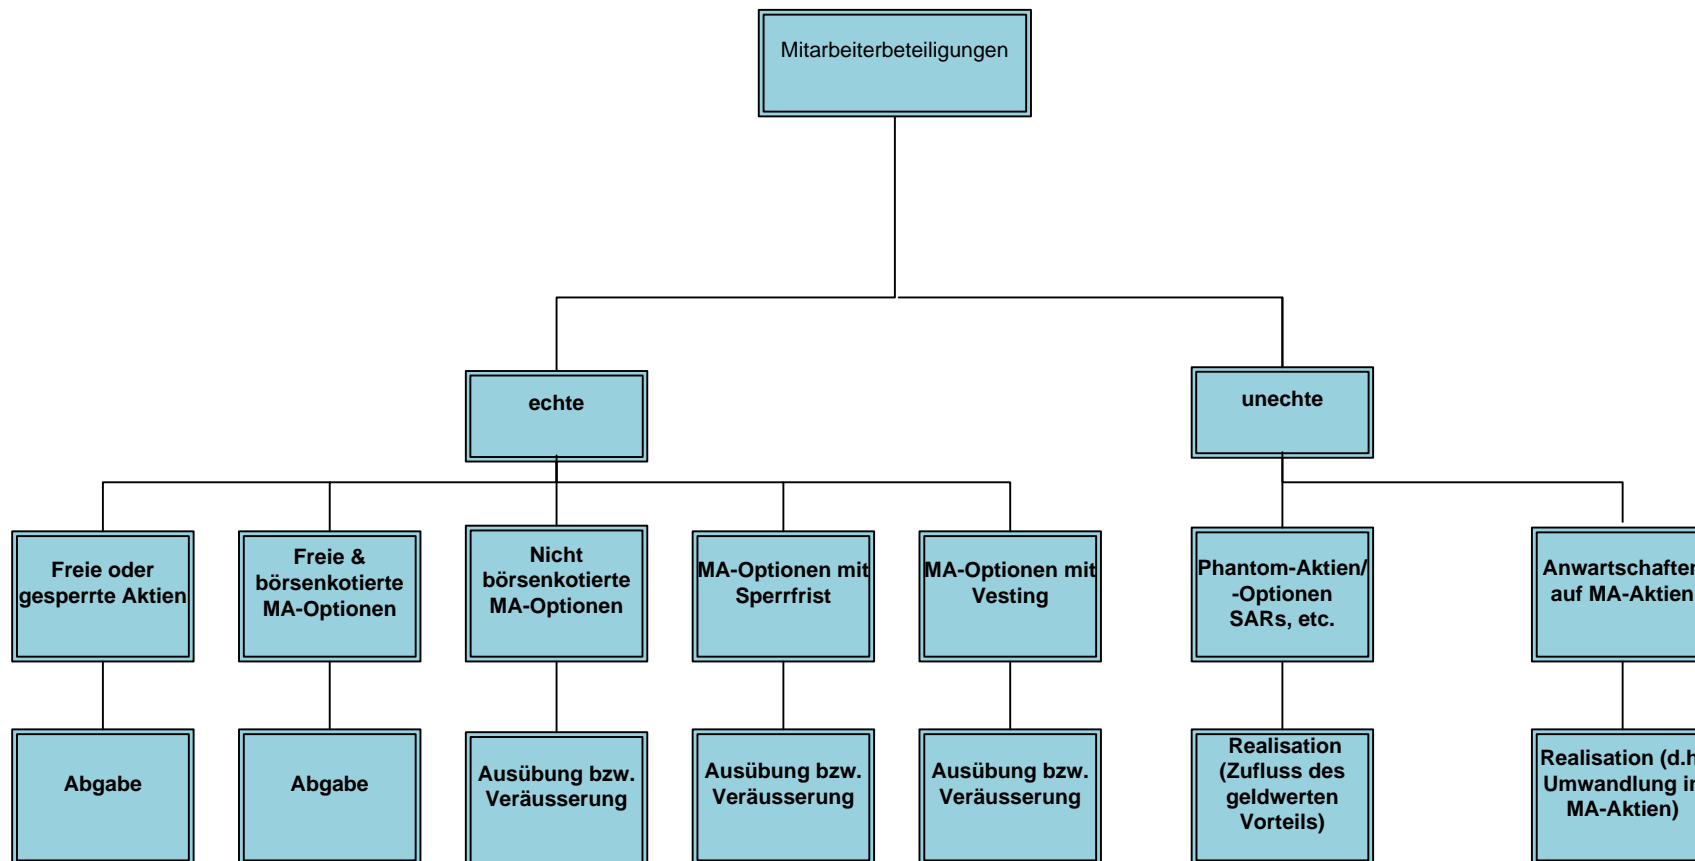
Mitarbeiterbeteiligungen

echte

unechte

Freie oder gesperrte Aktien

Freie & börsenkotierte MA-Optionen

Nicht börsenkotierte MA-Optionen

MA-Optionen mit Sperrfrist

MA-Optionen mit Vesting

Phantom-Aktien/ -Optionen SARs, etc.

Anwartschaften auf MA-Aktien

Abgabe

Abgabe

Ausübung bzw. Veräusserung

Ausübung bzw. Veräusserung

Ausübung bzw. Veräusserung

Realisation (Zufluss des geldwerten Vorteils)

Realisation (d.h. Umwandlung in MA-Aktien)